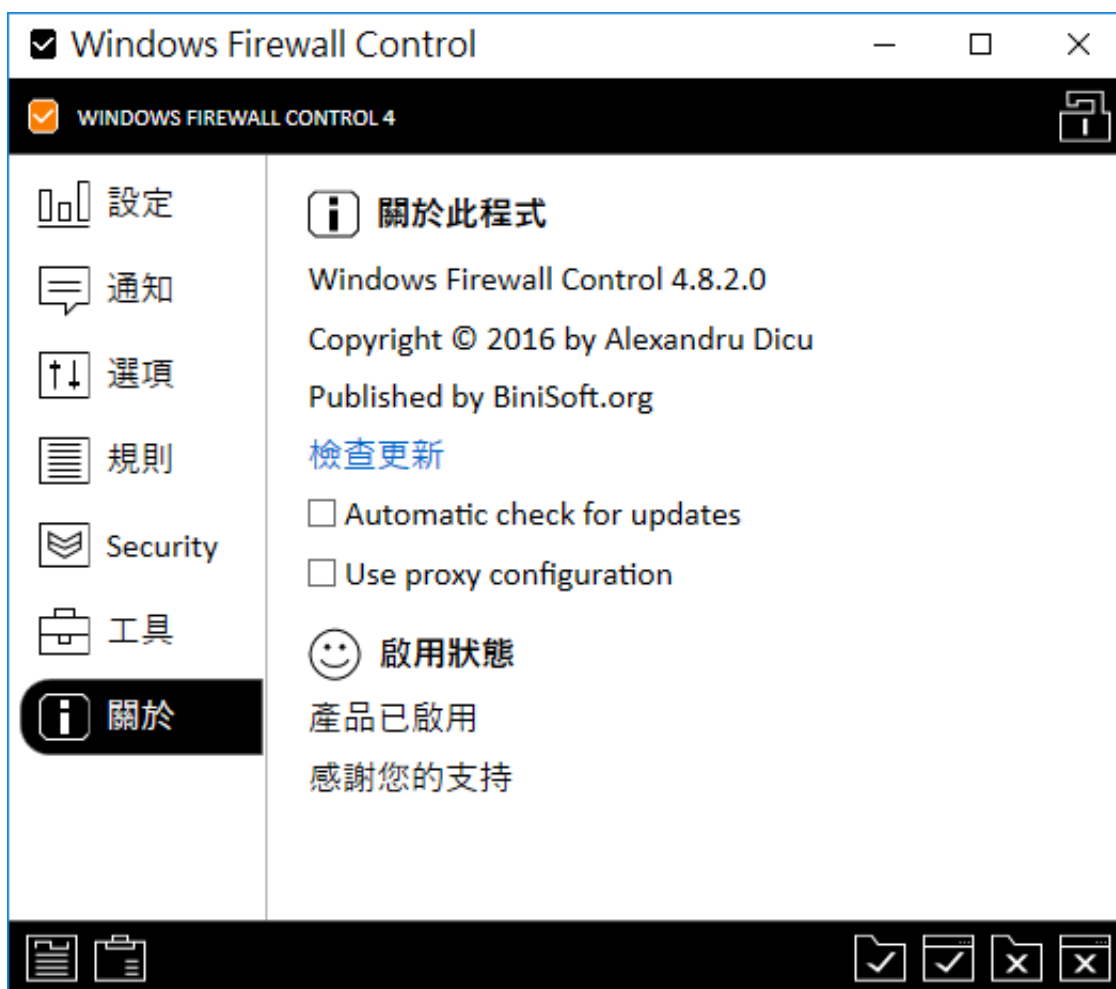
Windows Firewall Control

WINDOWS FIREWALL CONTROL 4

設定

通知

選項

規則

Security

工具

關於

關於此程式

Windows Firewall Control 4.8.2.0

Copyright © 2016 by Alexandru Dicu

Published by BiniSoft.org

檢查更新

Automatic check for updates

Use proxy configuration

啟用狀態

產品已啟用

感謝您的支持